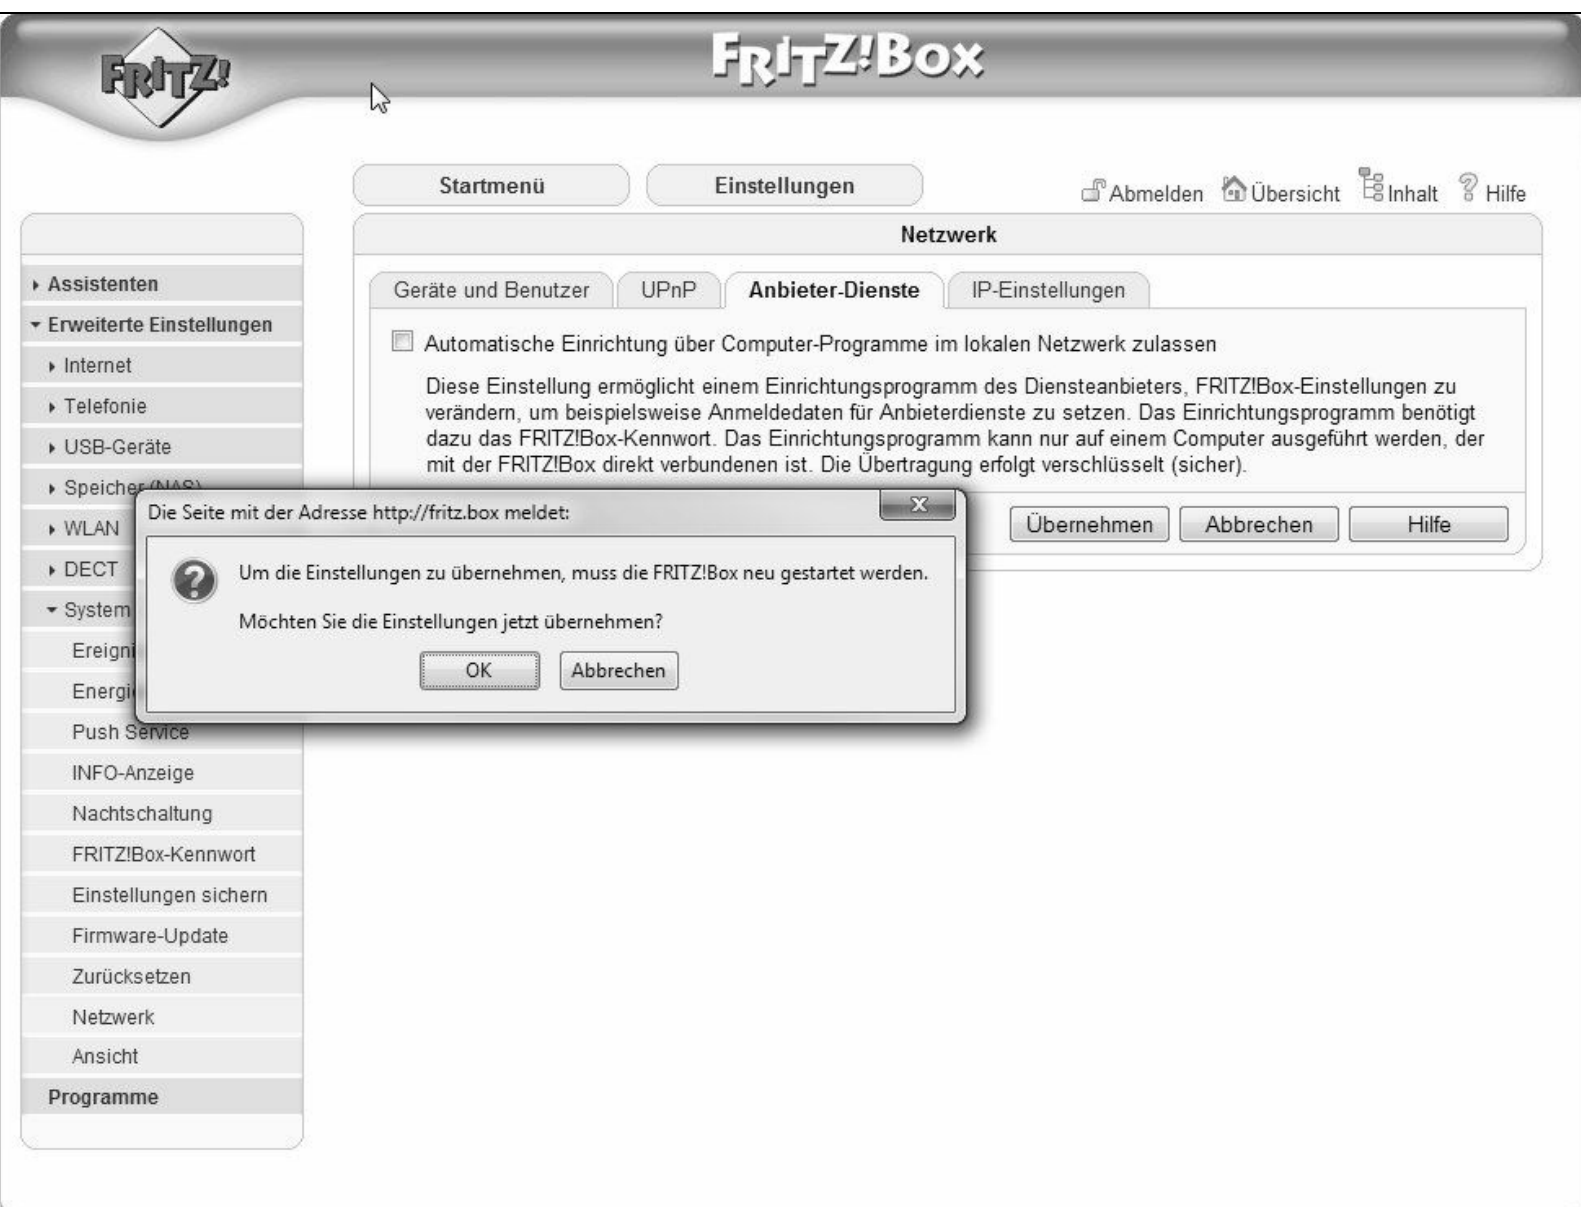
FRITZ!

FRITZ!Box

Startmenü

Einstellungen

Abmelden Übersicht Inhalt Hilfe

Netzwerk

Geräte und Benutzer | UPnP | Anbieter-Dienste | IP-Einstellungen

Automatische Einrichtung über Computer-Programme im lokalen Netzwerk zulassen

Diese Einstellung ermöglicht einem Einrichtungsprogramm des Diensteanbieters, FRITZ!Box-Einstellungen zu verändern, um beispielsweise Anmeldedaten für Anbieterdienste zu setzen. Das Einrichtungsprogramm benötigt dazu das FRITZ!Box-Kennwort. Das Einrichtungsprogramm kann nur auf einem Computer ausgeführt werden, der mit der FRITZ!Box direkt verbundenen ist. Die Übertragung erfolgt verschlüsselt (sicher).

Übernehmen | Abbrechen | Hilfe

Assistenten
Erweiterte Einstellungen
Internet
Telefonie
USB-Geräte
Speicher (NAS)
WLAN
DECT
System
Ereigni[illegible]
Energi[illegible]
Push Service
INFO-Anzeige
Nachtschaltung
FRITZ!Box-Kennwort
Einstellungen sichern
Firmware-Update
Zurücksetzen
Netzwerk
Ansicht
Programme

Die Seite mit der Adresse http://fritz.box meldet:

Um die Einstellungen zu übernehmen, muss die FRITZ!Box neu gestartet werden.

Möchten Sie die Einstellungen jetzt übernehmen?

OK | Abbrechen